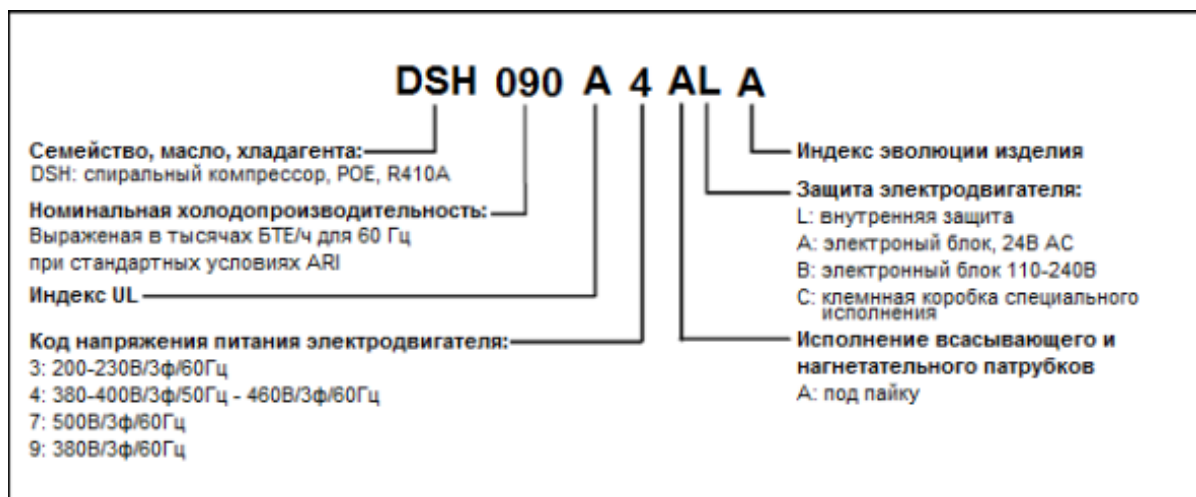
DSH 090 A 4 AL A

Семейство, масло, хладагента:
DSH: спиральный компрессор, POE, R410A

Номинальная холодопроизводительность:
Выраженая в тысячах БТЕ/ч для 60 Гц
при стандартных условиях ARI

Индекс UL

Код напряжения питания электродвигателя:
3: 200-230В/3ф/60Гц
4: 380-400В/3ф/50Гц - 460В/3ф/60Гц
7: 500В/3ф/60Гц
9: 380В/3ф/60Гц

Индекс эволюции изделия

Защита электродвигателя:
L: внутренняя защита
A: электроный блок, 24В АС
B: электронный блок 110-240В
C: клемнная коробка специального исполнения

Исполнение всасывающего и нагнетательного патрубков
A: под пайку